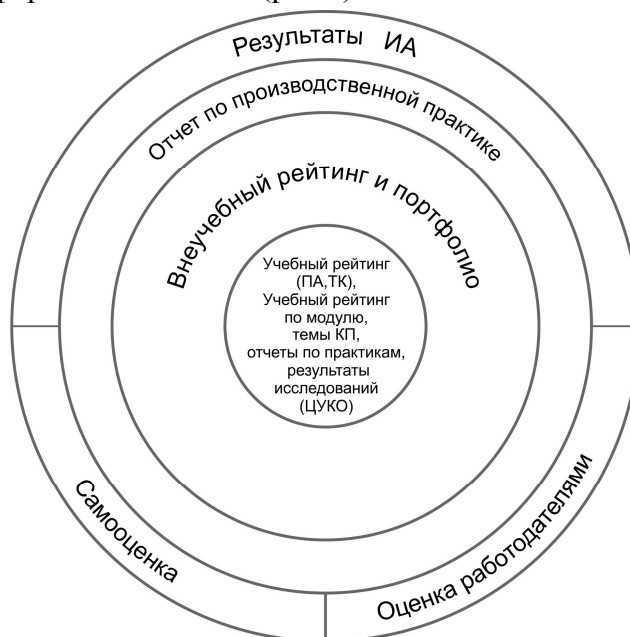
Результаты ИА

Отчет по производственной практике

Внеучебный рейтинг и портфолио

Учебный рейтинг (ПА,ТК), Учебный рейтинг по модулю, темы КП, отчеты по практикам, результаты исследований (ЦУКО)

Самооценка

Оценка работодателями